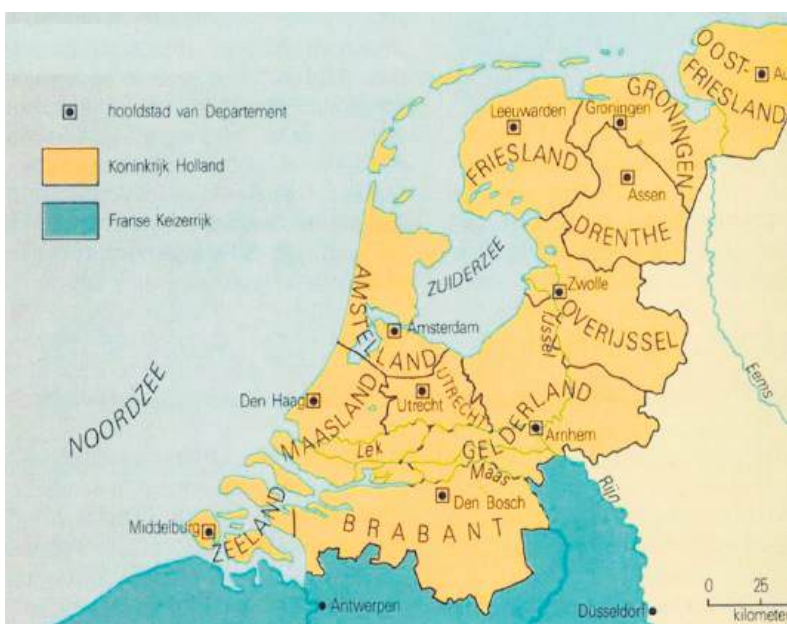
hoofdstad van Departement

Koninkrijk Holland

Franse Keizerrijk

OOST-FRIESLAND

A

GRONINGEN

Leeuwarden

Groningen

FRIESLAND

Assen

DRENTHE

ZUIDERZEE

Zwolle

OVERIJSSEL

AMSTELLAND

Amsterdam

IJssel

Eems

NOORDZEE

Den Haag

Utrecht

UTRECHT

MAASLAND

Lek

GELDERLAND

Arnhem

Maas

Rijn

Den Bosch

BRABANT

Middelburg

ZEELAND

Antwerpen

Düsseldorf

0

25

kilometer